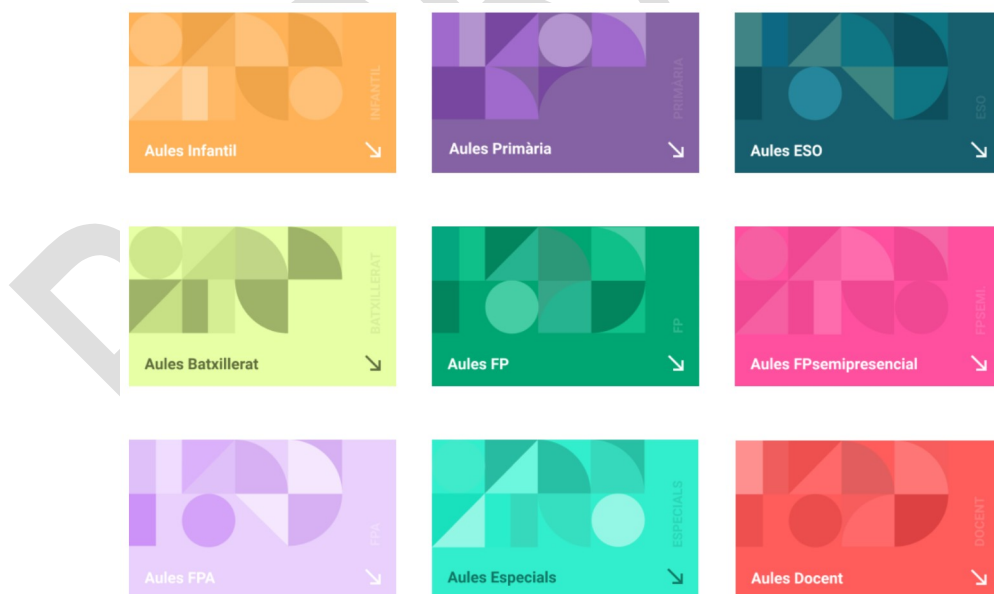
INFANTIL
Aules Infantil ↘

PRIMÀRIA
Aules Primària ↘

ESO
Aules ESO ↘

BATXILLERAT
Aules Batxillerat ↘

FP
Aules FP ↘

FPSEMI
Aules FPsemipresencial ↘

FPA
Aules FPA ↘

ESPECIALS
Aules Especials ↘

DOCENT
Aules Docent ↘